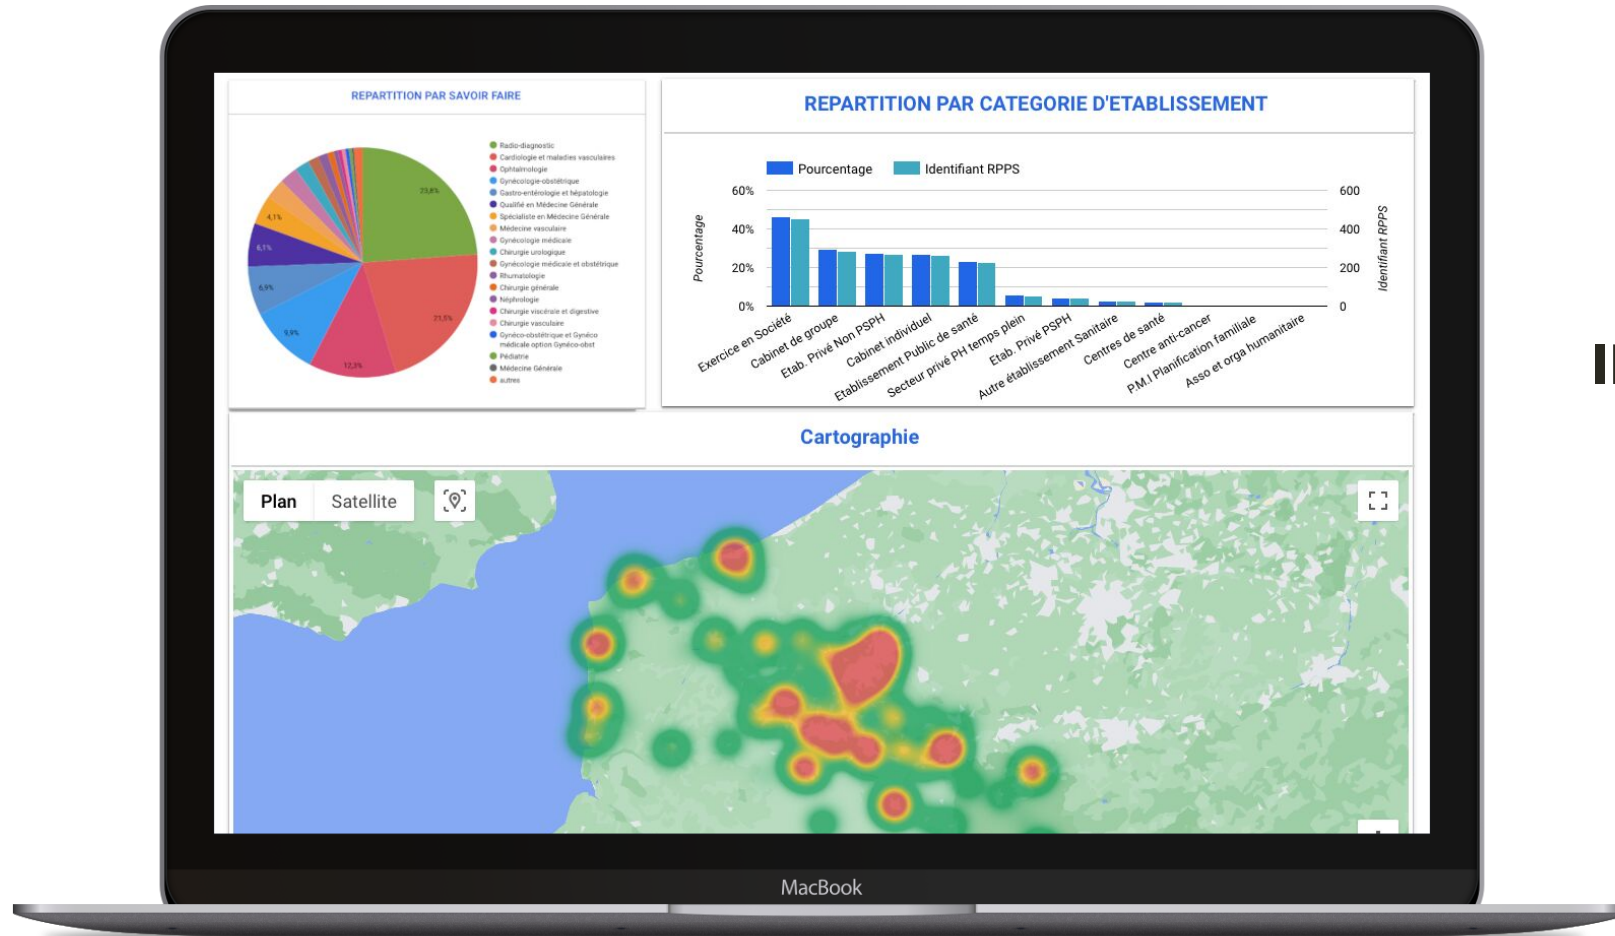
REPARTITION PAR SAVOIR FAIRE

23,8%
21,5%
12,3%
9,9%
6,9%
6,1%
4,1%

Radio-diagnostic
Cardiologie et maladies vasculaires
Ophtalmologie
Gynécologie obstétrique
Gastro-entérologie et hépatologie
Qualifié en Médecine Générale
Spécialiste en Médecine Générale
Médecine vasculaire
Gynécologie médicale
Chirurgie urologique
Gynécologie médicale et obstétrique
Rhumatologie
Chirurgie générale
Néphrologie
Chirurgie viscérale et digestive
Chirurgie vasculaire
Gynéco-obstétrique et Gynéco médicale option Gynéco-obst
Pédiatrie
Médecine Générale
autres

REPARTITION PAR CATEGORIE D'ETABLISSEMENT

Pourcentage
Identifiant RPPS

60%
40%
20%
0%
Pourcentage
600
400
200
0
Identifiant RPPS

Exercice en Société
Cabinet de groupe
Etab. Privé Non PSPH
Cabinet individuel
Etablissement Public de santé
Secteur privé PH temps plein
Etab. Privé PSPH
Autre établissement Sanitaire
Centres de santé
Centre anti-cancer
P.M.I Planification familiale
Asso et orga humanitaire

Cartographie

Plan
Satellite

MacBook